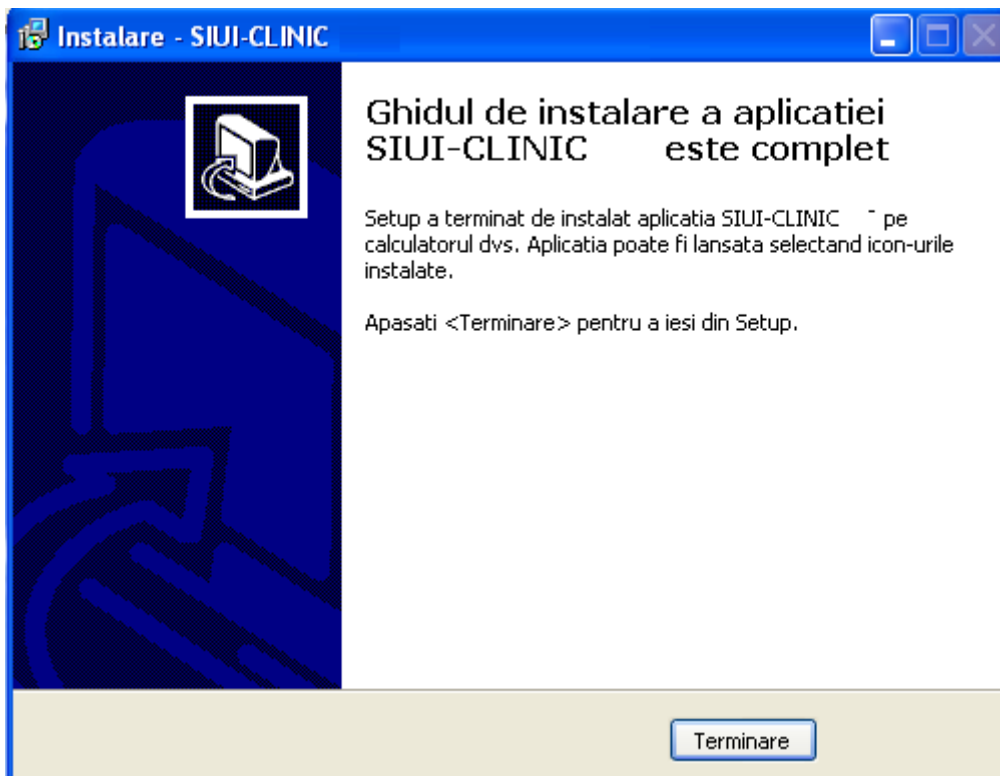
Instalare - SIUI-CLINIC

Ghidul de instalare a aplicatiei SIUI-CLINIC este complet

Setup a terminat de instalat aplicatia SIUI-CLINIC ˉ pe calculatorul dvs. Aplicatia poate fi lansata selectand icon-urile instalate.

Apasati <Terminare> pentru a iesi din Setup.

Terminare